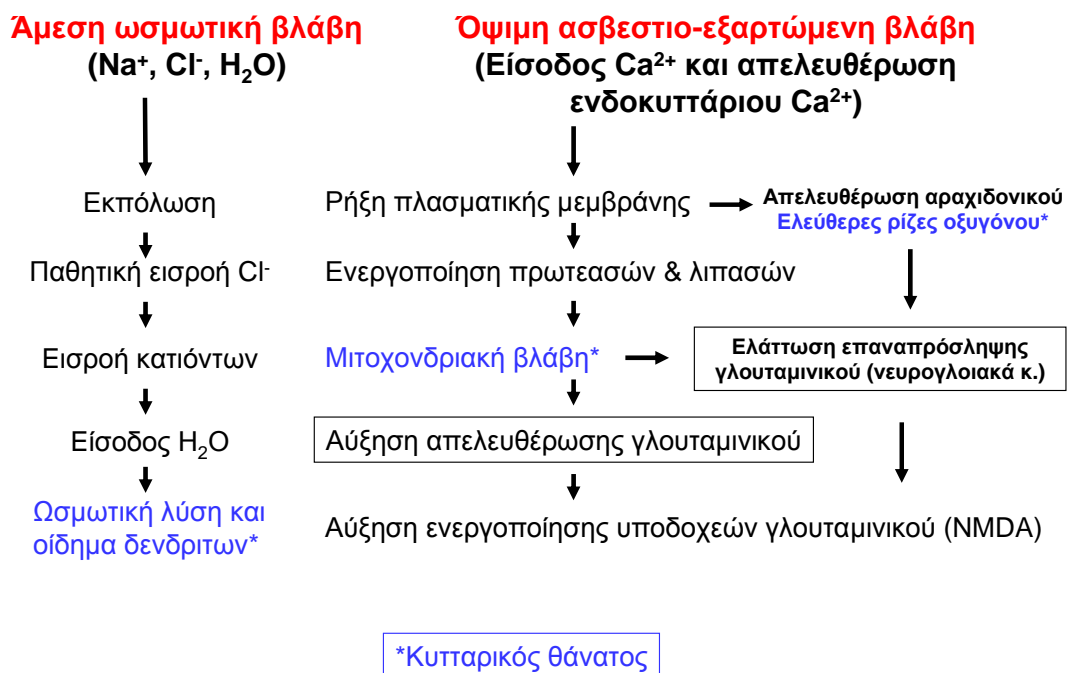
Άμεση ωσμωτική βλάβη
($Na^+$, $Cl^-$, $H_2O$)

Εκπόλωση

Παθητική εισροή $Cl^-$

Εισροή κατιόντων

Είσοδος $H_2O$

Ωσμωτική λύση και οίδημα δενδριτων*

Όψιμη ασβεστιο-εξαρτώμενη βλάβη
(Είσοδος $Ca^{2+}$ και απελευθέρωση ενδοκυττάριου $Ca^{2+}$)

Ρήξη πλασματικής μεμβράνης

Απελευθέρωση αραχιδονικού
Ελεύθερες ρίζες οξυγόνου*

Ενεργοποίηση πρωτεασών & λιπασών

Μιτοχονδριακή βλάβη*

Ελάττωση επαναπρόσληψης γλουταμινικού (νευρογλοιακά κ.)

Αύξηση απελευθέρωσης γλουταμινικού

Αύξηση ενεργοποίησης υποδοχεών γλουταμινικού (NMDA)

*Κυτταρικός θάνατος